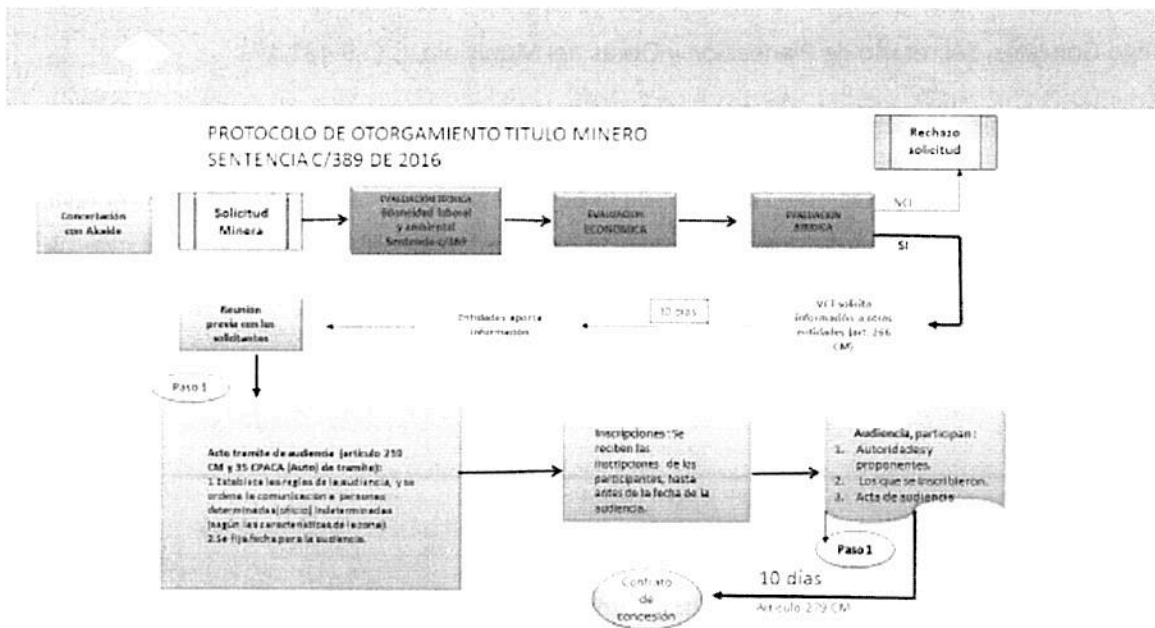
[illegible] Gonzalez, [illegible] de Planeación Obras del Municipio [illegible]

PROTOCOLO DE OTORGAMIENTO TITULO MINERO
SENTENCIA C/389 DE 2016

Rechazo solicitud

Concertación con Alcalde

Solicitud Minera

EVALUACIÓN TÉCNICA (idoneidad laboral y ambiental Sentencia c/389

EVALUACIÓN ECONÓMICA

EVALUACIÓN JURÍDICA

NO

SI

Reunión previa con los solicitantes

Entidades aporta información

10 días

VCT solicita información a otras entidades (art. 266 CM)

Paso 1

Acto tramite de audiencia (artículo 259 CM y 35 CPACA (Auto) de tramite):
1 Establece las reglas de la audiencia, y se ordena la comunicación a personas determinadas(oficio) indeterminadas (según las características de la zona)
2 Se fija fecha para la audiencia.

Inscripciones : Se reciben las inscripciones de los participantes, hasta antes de la fecha de la audiencia.

Audiencia, participan :
1. Autoridades y proponentes.
2. Los que se inscribieron.
3. Acta de audiencia

Paso 1

10 días
Artículo 279 CM

Contrato de concesión